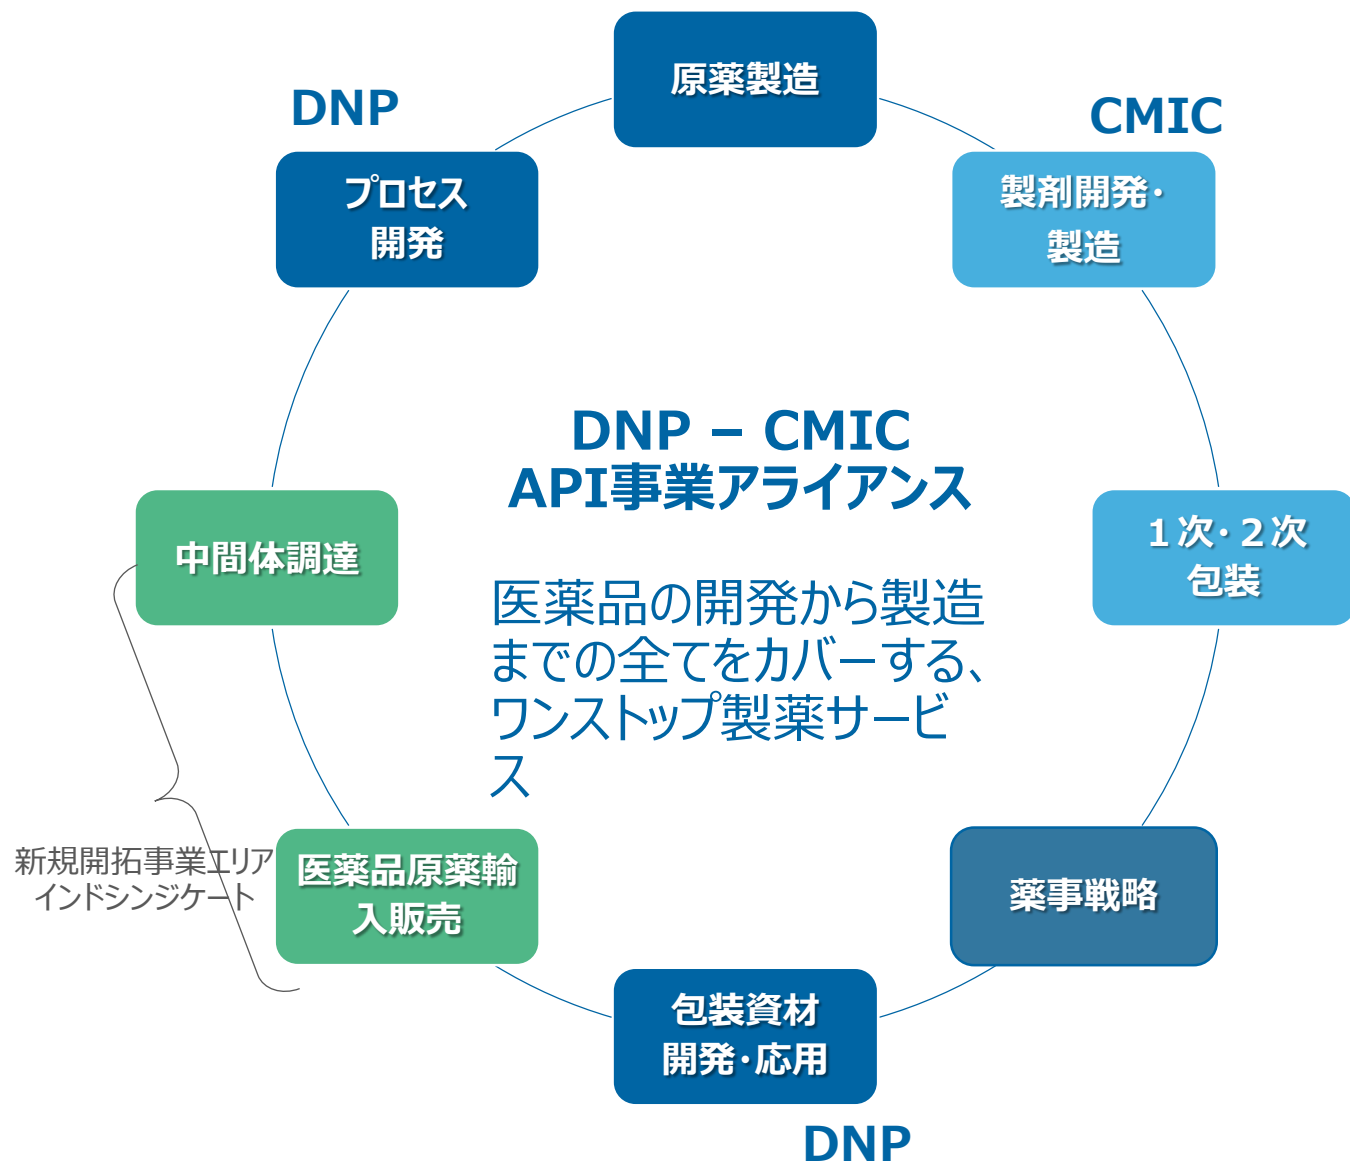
原薬製造

DNP

プロセス開発

CMIC

製剤開発・製造

DNP – CMIC
API事業アライアンス

中間体調達

1次・2次包装

医薬品の開発から製造までの全てをカバーする、ワンストップ製薬サービス

新規開拓事業エリア
インドシンジケート

医薬品原薬輸入販売

薬事戦略

包装資材開発・応用

DNP